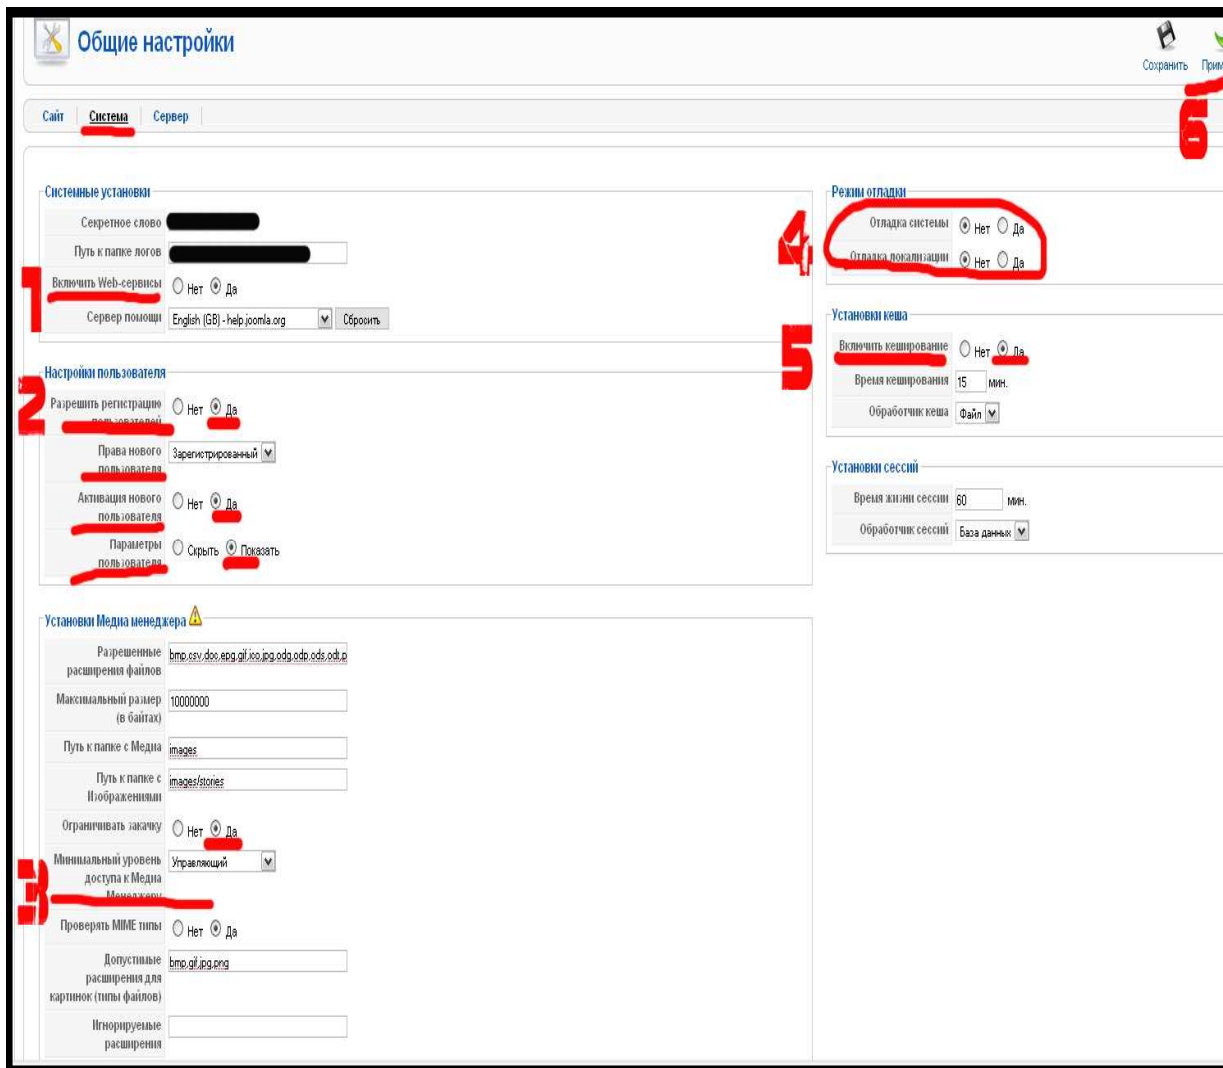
Общие настройки

Сохранить Прим

Сайт | Система | Сервер

6

Системные установки

| | |
|---|---|
| Секретное слово | |
| Путь к папке логов | |
| Включить Web-сервисы | Нет Да |
| Сервер помощи | English (GB) - help.joomla.org Сбросить |

1

Настройки пользователя

2

| | |
|---|---|
| Разрешить регистрацию пользователей | Нет Да |
| Права нового пользователя | Зарегистрированный |
| Активация нового пользователя | Нет Да |
| Параметры пользователя | Скрыть Показать |

Установки Медиа менеджера

| | |
|---|---|
| Разрешенные расширения файлов | bmp,csv,doc,epg,gif,ico,jpg,odg,odp,ods,odt,p |
| Максимальный размер (в байтах) | 10000000 |
| Путь к папке с Медиа | images |
| Путь к папке с Изображениями | images/stories |
| Ограничивать закачку | Нет Да |
| Минимальный уровень доступа к Медиа Менеджеру | Управляющий |
| Проверять MIME типы | Нет Да |
| Допустимые расширения для картинок (типы файлов) | bmp,gif,jpg,png |
| Игнорируемые расширения | |

3

Режим отладки

4

| | |
|---|---|
| Отладка системы | Нет Да |
| Отладка локализации | Нет Да |

Установки кеша

5

| | |
|---|---|
| Включить кеширование | Нет Да |
| Время кеширования | 15 мин. |
| Обработчик кеша | Файл |

Установки сессий

| | |
|---|---|
| Время жизни сессии | 60 мин. |
| Обработчик сессий | База данных |